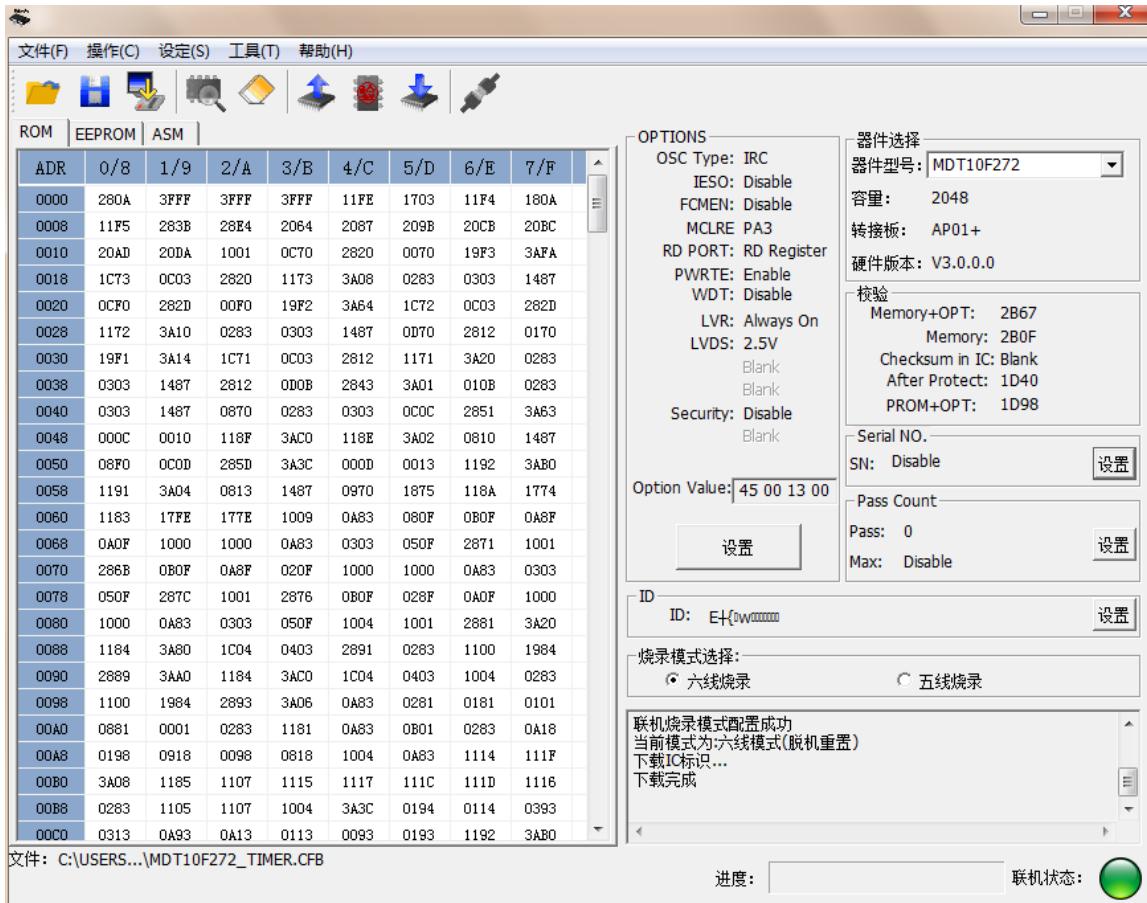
文件(F) 操作(C) 设定(S) 工具(T) 帮助(H)

ROM | EEPROM | ASM

| ADR | 0/8 | 1/9 | 2/A | 3/B | 4/C | 5/D | 6/E | 7/F |
|---|---|---|---|---|---|---|---|---|
| 0000 | 280A | 3FFF | 3FFF | 3FFF | 11FE | 1703 | 11F4 | 180A |
| 0008 | 11F5 | 283B | 28E4 | 2064 | 2087 | 209B | 20CB | 20BC |
| 0010 | 20AD | 20DA | 1001 | 0C70 | 2820 | 0070 | 19F3 | 3AFA |
| 0018 | 1C73 | 0C03 | 2820 | 1173 | 3A08 | 0283 | 0303 | 1487 |
| 0020 | 0CF0 | 282D | 00F0 | 19F2 | 3A64 | 1C72 | 0C03 | 282D |
| 0028 | 1172 | 3A10 | 0283 | 0303 | 1487 | 0D70 | 2812 | 0170 |
| 0030 | 19F1 | 3A14 | 1C71 | 0C03 | 2812 | 1171 | 3A20 | 0283 |
| 0038 | 0303 | 1487 | 2812 | 0D0B | 2843 | 3A01 | 010B | 0283 |
| 0040 | 0303 | 1487 | 0870 | 0283 | 0303 | 0C0C | 2851 | 3A63 |
| 0048 | 000C | 0010 | 118F | 3AC0 | 118E | 3A02 | 0810 | 1487 |
| 0050 | 08F0 | 0C0D | 285D | 3A3C | 000D | 0013 | 1192 | 3AB0 |
| 0058 | 1191 | 3A04 | 0813 | 1487 | 0970 | 1875 | 118A | 1774 |
| 0060 | 1183 | 17FE | 177E | 1009 | 0A83 | 080F | 0B0F | 0A8F |
| 0068 | 0A0F | 1000 | 1000 | 0A83 | 0303 | 050F | 2871 | 1001 |
| 0070 | 286B | 0B0F | 0A8F | 020F | 1000 | 1000 | 0A83 | 0303 |
| 0078 | 050F | 287C | 1001 | 2876 | 0B0F | 028F | 0A0F | 1000 |
| 0080 | 1000 | 0A83 | 0303 | 050F | 1004 | 1001 | 2881 | 3A20 |
| 0088 | 1184 | 3A80 | 1C04 | 0403 | 2891 | 0283 | 1100 | 1984 |
| 0090 | 2889 | 3AA0 | 1184 | 3AC0 | 1C04 | 0403 | 1004 | 0283 |
| 0098 | 1100 | 1984 | 2893 | 3A06 | 0A83 | 0281 | 0181 | 0101 |
| 00A0 | 0881 | 0001 | 0283 | 1181 | 0A83 | 0B01 | 0283 | 0A18 |
| 00A8 | 0198 | 0918 | 0098 | 0818 | 1004 | 0A83 | 1114 | 111F |
| 00B0 | 3A08 | 1185 | 1107 | 1115 | 1117 | 111C | 111D | 1116 |
| 00B8 | 0283 | 1105 | 1107 | 1004 | 3A3C | 0194 | 0114 | 0393 |
| 00C0 | 0313 | 0A93 | 0A13 | 0113 | 0093 | 0193 | 1192 | 3AB0 |

OPTIONS
OSC Type: IRC
IESO: Disable
FCMEN: Disable
MCLRE PA3
RD PORT: RD Register
PWRTE: Enable
WDT: Disable
LVR: Always On
LVDS: 2.5V
Blank
Blank
Security: Disable
Blank

Option Value: 45 00 13 00

设置

器件选择
器件型号: MDT10F272
容量: 2048
转接板: AP01+
硬件版本: V3.0.0.0

校验
Memory+OPT: 2B67
Memory: 2B0F
Checksum in IC: Blank
After Protect: 1D40
PROM+OPT: 1D98

Serial NO.
SN: Disable
设置

Pass Count
Pass: 0
Max: Disable
设置

ID
ID: E{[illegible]
设置

烧录模式选择:
六线烧录
五线烧录

联机烧录模式配置成功
当前模式为:六线模式(脱机重置)
下载IC标识...
下载完成

文件: C:\USERS...\MDT10F272_TIMER.CFB

进度:
联机状态: